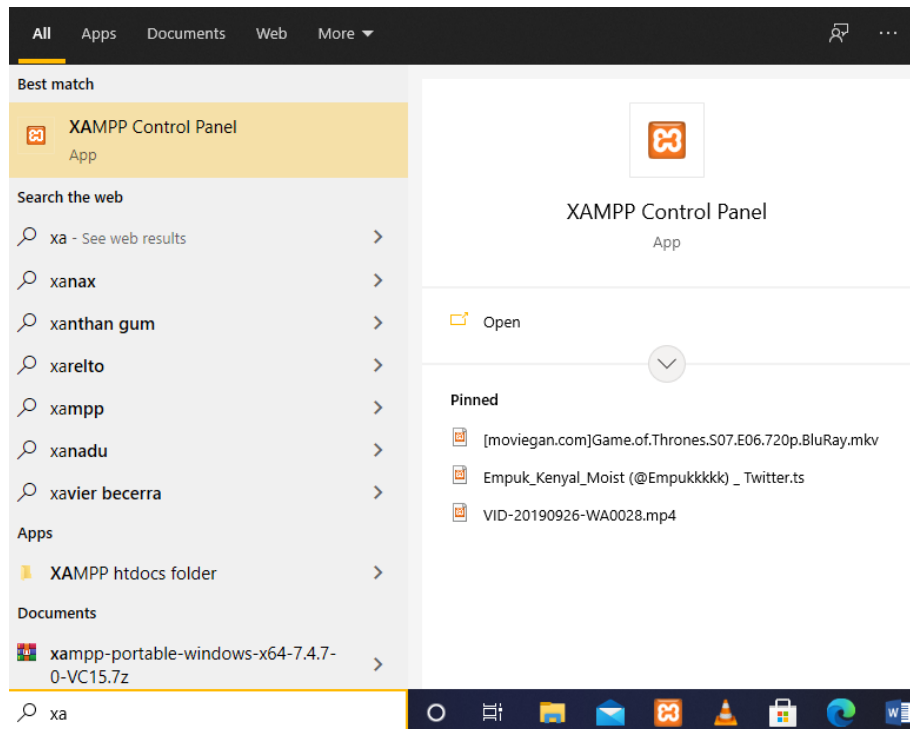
All Apps Documents Web More

Best match

XAMPP Control Panel
App

Search the web

xa - See web results

xanax

xanthan gum

xarelto

xampp

xanadu

xavier becerra

Apps

XAMPP htdocs folder

Documents

xampp-portable-windows-x64-7.4.7-0-VC15.7z

XAMPP Control Panel
App

Open

Pinned

[moviegan.com]Game.of.Thrones.S07.E06.720p.BluRay.mkv

Empuk_Kenyal_Moist (@Empukkkkk) _ Twitter.ts

VID-20190926-WA0028.mp4

xa